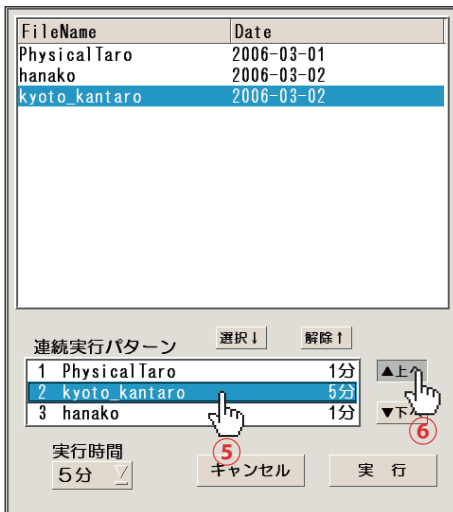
| FileName | Date |
|---|---|
| PhysicalTaro | 2006-03-01 |
| hanako | 2006-03-02 |
| kyoto_kantaro | 2006-03-02 |

選択↓ 解除↑

連続実行パターン

| | | |
|---|---|---|
| 1 | PhysicalTaro | 1分 |
| 2 | kyoto_kantaro | 5分 |
| 3 | hanako | 1分 |

▲上へ
▼下へ
⑤
⑥

実行時間
5分

キャンセル
実 行